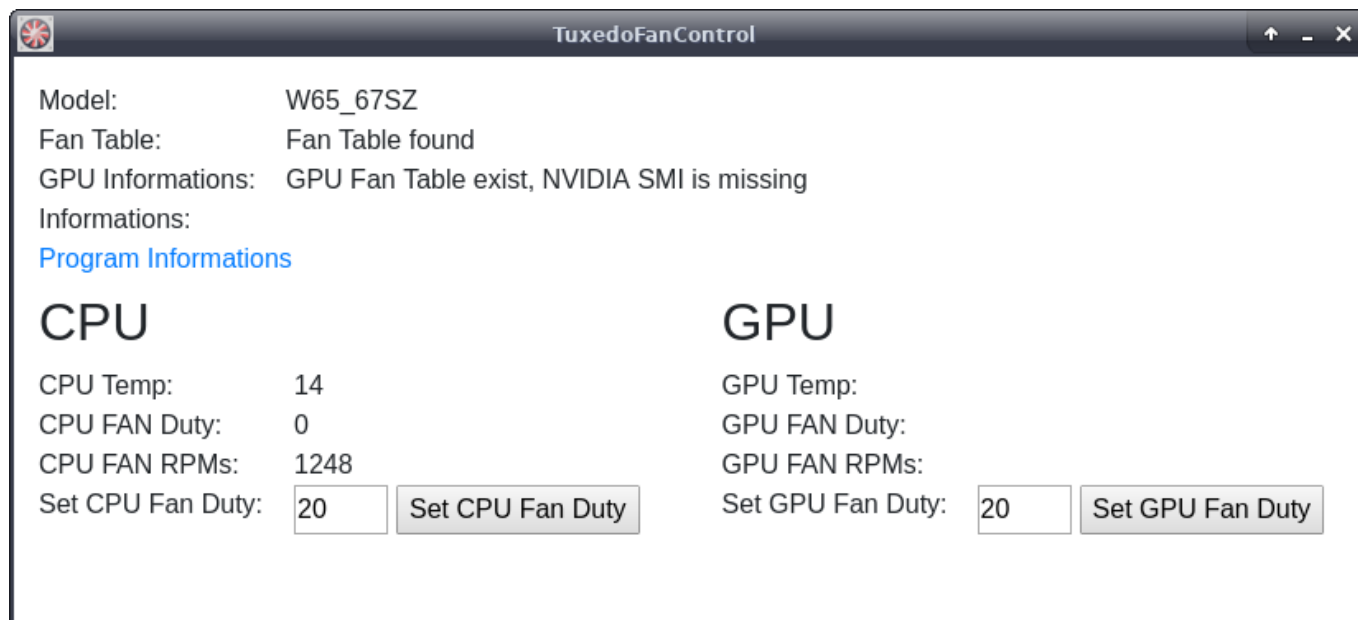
TuxedoFanControl

Model: W65_67SZ
Fan Table: Fan Table found
GPU Informations: GPU Fan Table exist, NVIDIA SMI is missing
Informations:
Program Informations

CPU

CPU Temp: 14
CPU FAN Duty: 0
CPU FAN RPMs: 1248
Set CPU Fan Duty: 20 Set CPU Fan Duty

GPU

GPU Temp:
GPU FAN Duty:
GPU FAN RPMs:
Set GPU Fan Duty: 20 Set GPU Fan Duty